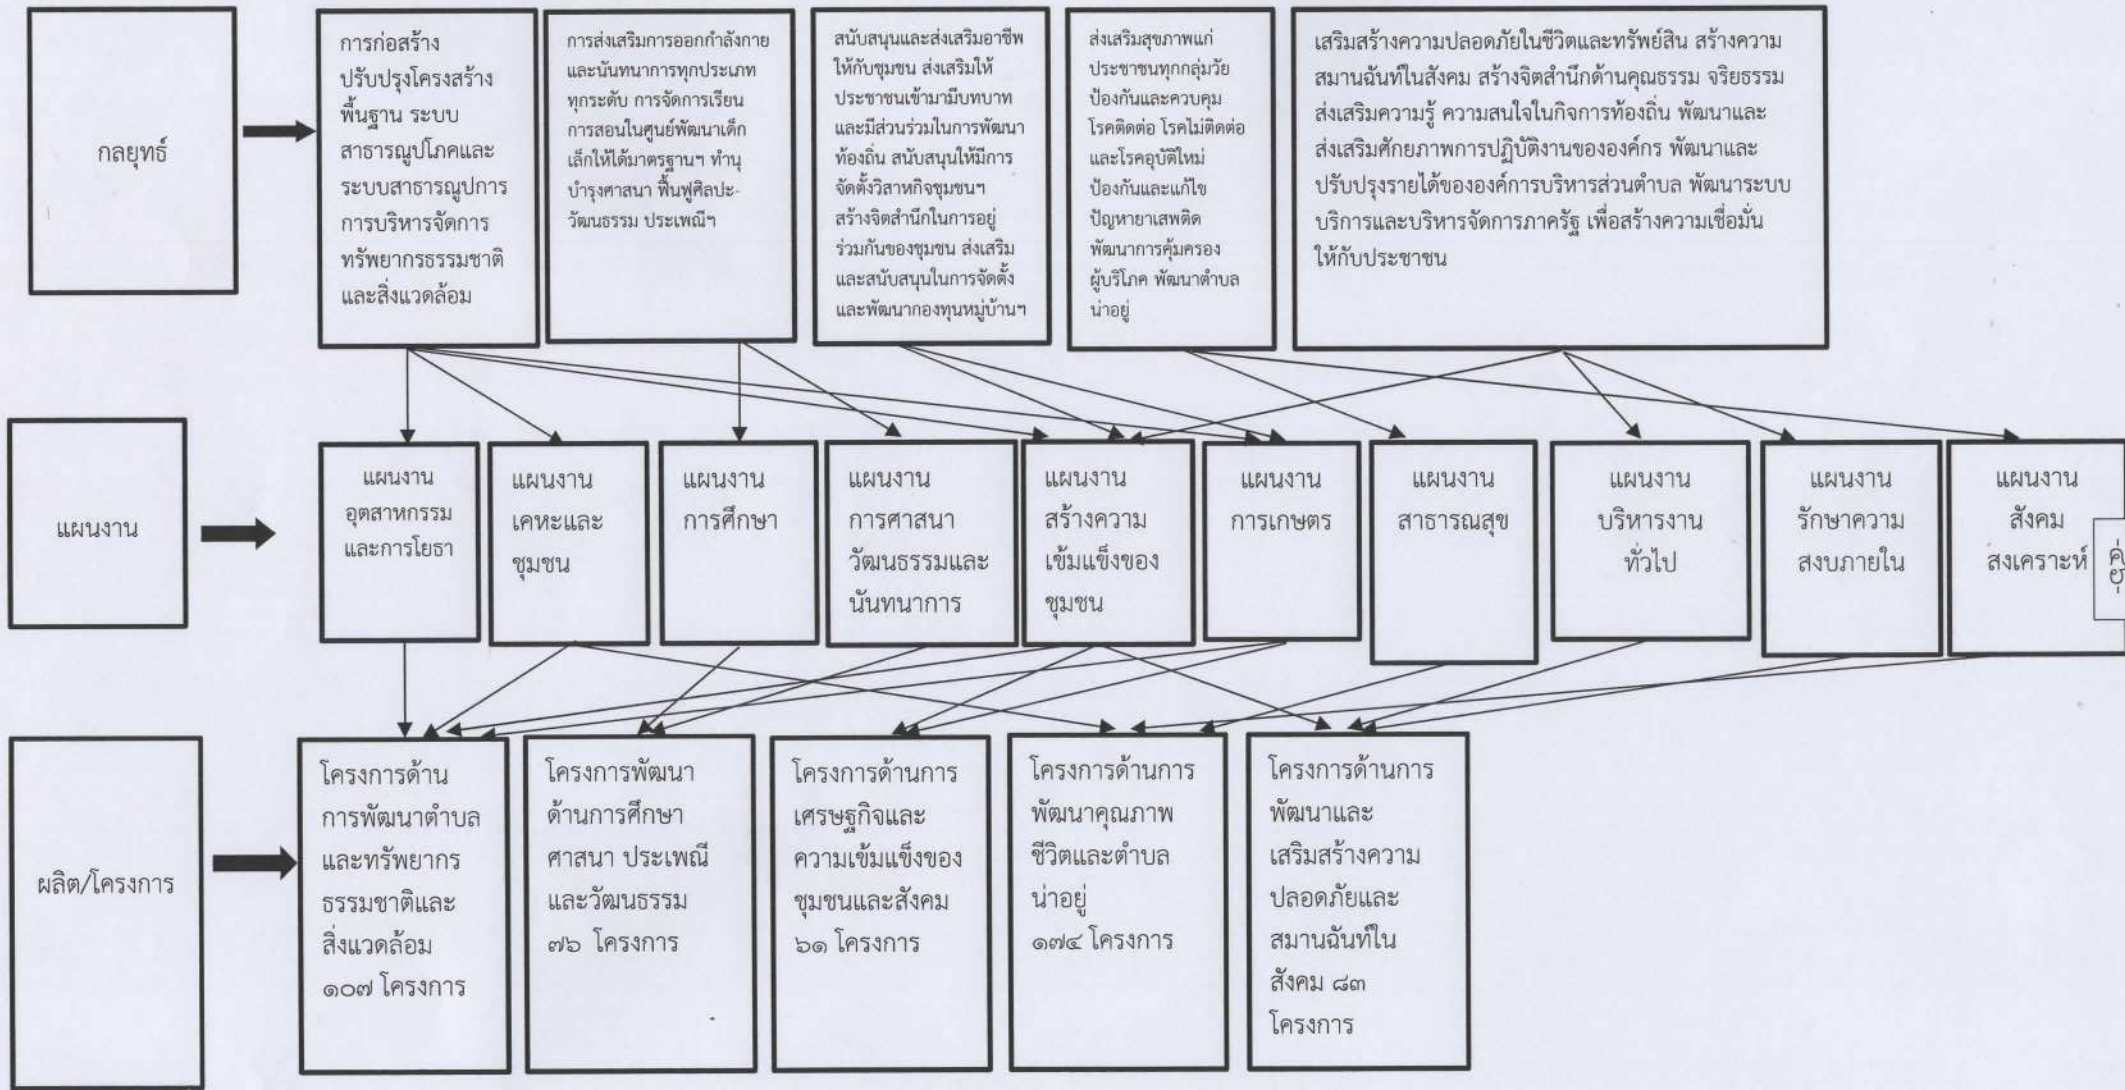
กลยุทธ์

การก่อสร้าง ปรับปรุงโครงสร้างพื้นฐาน ระบบสาธารณูโภคและระบบสาธารณูปการ การบริหารจัดการทรัพยากรธรรมชาติและสิ่งแวดล้อม

การส่งเสริมการออกกำลังกายและนันทนาการทุกประเภททุกระดับ การจัดการเรียนการสอนในศูนย์พัฒนาเด็กเล็กให้ได้มาตรฐานฯ ทำนุบำรุงศาสนา ฟื้นฟูศิลปะวัฒนธรรม ประเพณีฯ

สนับสนุนและส่งเสริมอาชีพให้กับชุมชน ส่งเสริมให้ประชาชนเข้ามามีบทบาทและมีส่วนร่วมในการพัฒนาท้องถิ่น สนับสนุนให้มีการจัดตั้งวิสาหกิจชุมชนฯ สร้างจิตสำนึกในการอยู่ร่วมกันของชุมชน ส่งเสริมและสนับสนุนในการจัดตั้งและพัฒนากองทุนหมู่บ้านฯ

ส่งเสริมสุขภาพแก่ประชาชนทุกกลุ่มวัย ป้องกันและควบคุมโรคติดต่อ โรคไม่ติดต่อ และโรคอุบัติใหม่ ป้องกันและแก้ไขปัญหายาเสพติด พัฒนาการคุ้มครองผู้บริโภค พัฒนาตำบลน่าอยู่

เสริมสร้างความปลอดภัยในชีวิตและทรัพย์สิน สร้างความสมานฉันท์ในสังคม สร้างจิตสำนึกด้านคุณธรรม จริยธรรม ส่งเสริมความรู้ ความสนใจในกิจการท้องถิ่น พัฒนาและส่งเสริมศักยภาพการปฏิบัติงานขององค์กร พัฒนาและปรับปรุงรายได้ขององค์การบริหารส่วนตำบล พัฒนาระบบบริการและบริหารจัดการภาครัฐ เพื่อสร้างความเชื่อมั่นให้กับประชาชน

แผนงาน

แผนงานอุตสาหกรรมและการโยธา

แผนงานเคหะและชุมชน

แผนงานการศึกษา

แผนงานการศาสนาวัฒนธรรมและนันทนาการ

แผนงานสร้างความเข้มแข็งของชุมชน

แผนงานการเกษตร

แผนงานสาธารณสุข

แผนงานบริหารงานทั่วไป

แผนงานรักษาความสงบภายใน

แผนงานสังคมสงเคราะห์

ค-

ผลิต/โครงการ

โครงการด้านการพัฒนาตำบลและทรัพยากรธรรมชาติและสิ่งแวดล้อม ๑๐๗ โครงการ

โครงการพัฒนาด้านการศึกษา ศาสนา ประเพณีและวัฒนธรรม ๗๖ โครงการ

โครงการด้านการเศรษฐกิจและความเข้มแข็งของชุมชนและสังคม ๖๑ โครงการ

โครงการด้านการพัฒนาคุณภาพชีวิตและตำบลน่าอยู่ ๑๗๔ โครงการ

โครงการด้านการพัฒนาและเสริมสร้างความปลอดภัยและสมานฉันท์ในสังคม ๘๓ โครงการ